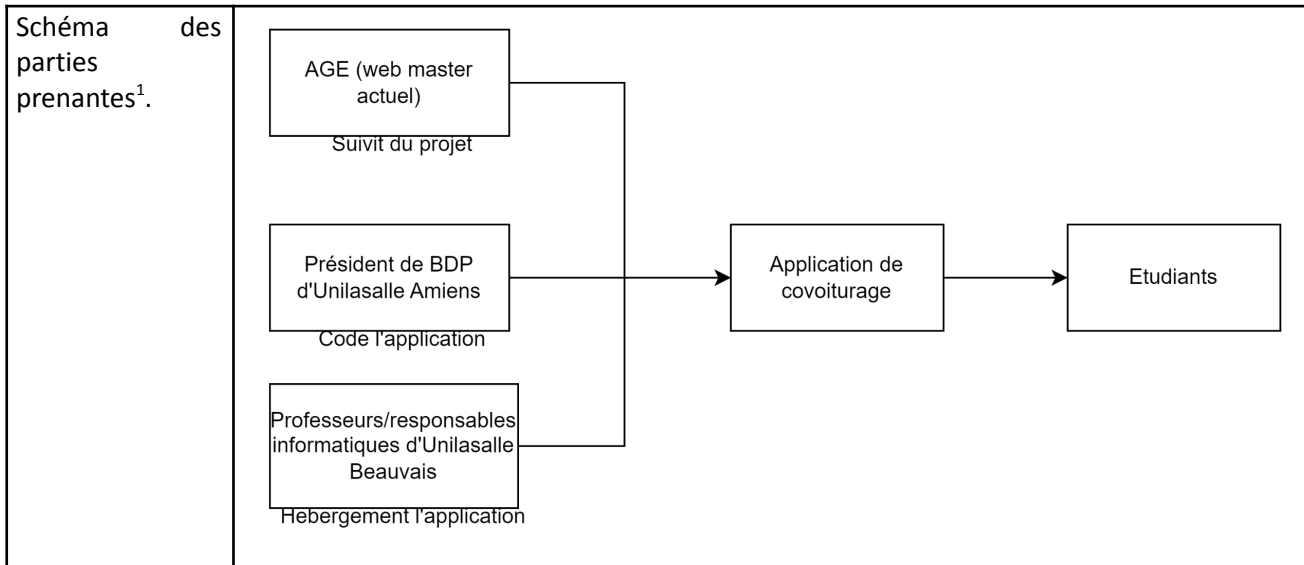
Schéma des parties prenantes$^1$.

AGE (web master actuel)

Suivit du projet

Président de BDP d'Unilasalle Amiens

Code l'application

Professeurs/responsables informatiques d'Unilasalle Beauvais

Hebergement l'application

Application de covoiturage

Etudiants